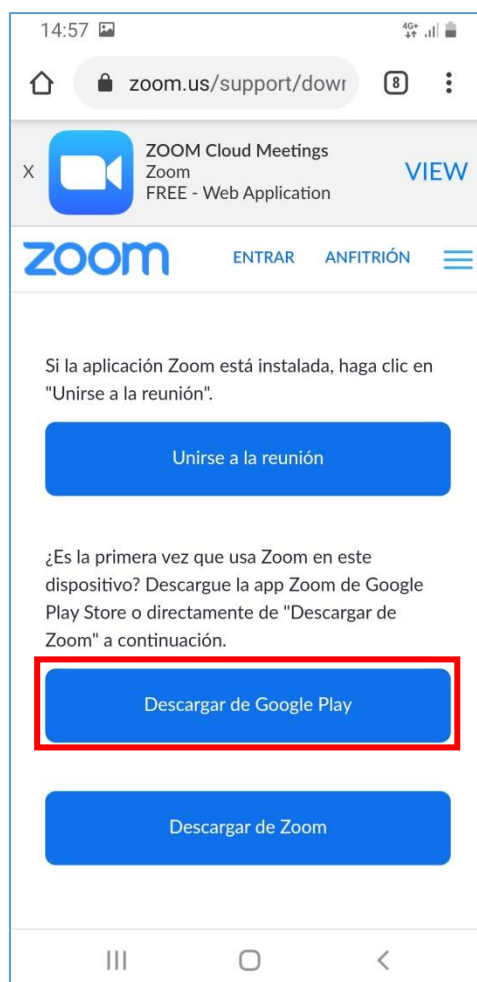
14:57

4G+

zoom.us/support/dowr

8

X

ZOOM Cloud Meetings
Zoom
FREE - Web Application

VIEW

zoom

ENTRAR

ANFITRIÓN

Si la aplicación Zoom está instalada, haga clic en "Unirse a la reunión".

Unirse a la reunión

¿Es la primera vez que usa Zoom en este dispositivo? Descargue la app Zoom de Google Play Store o directamente de "Descargar de Zoom" a continuación.

Descargar de Google Play

Descargar de Zoom